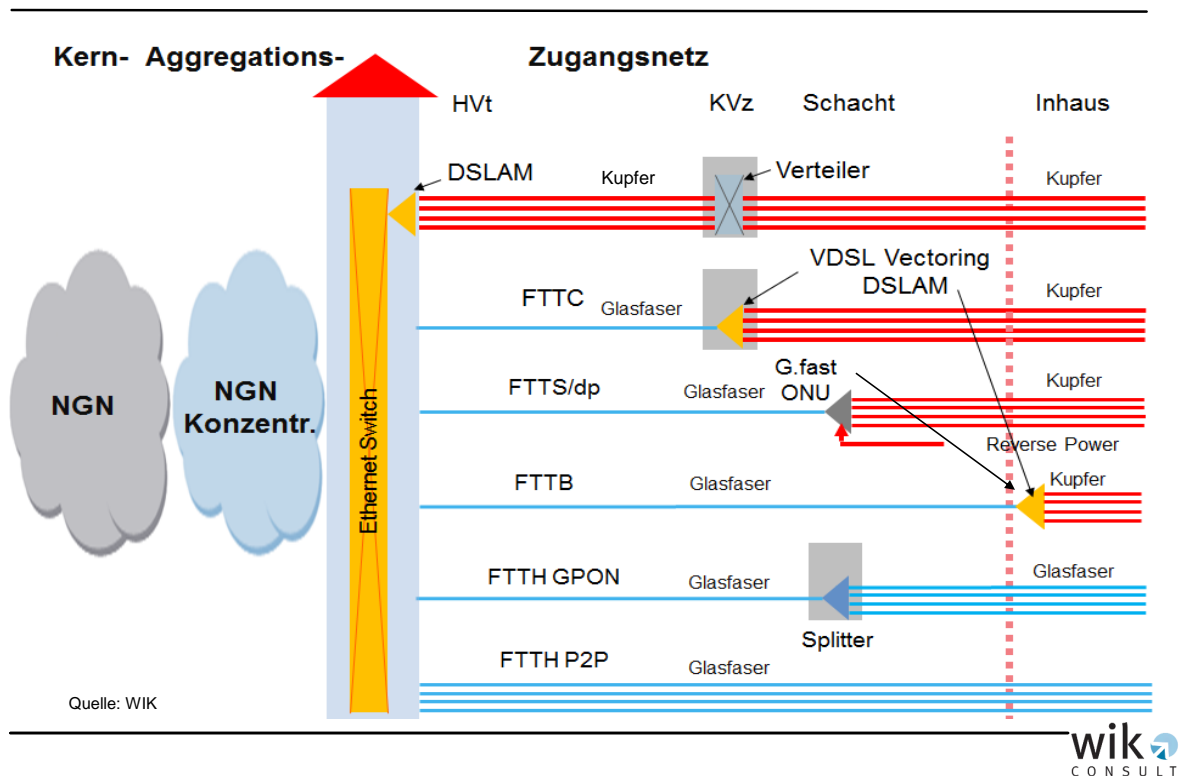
Kern- Aggregations- Zugangsnetz

HVt KVz Schacht Inhaus

NGN

NGN Konzentr.

Ethernet Switch

DSLAM

Kupfer

Verteiler

Kupfer

VDSL Vectoring DSLAM

FTTC

Glasfaser

Kupfer

G.fast ONU

FTTS/dp

Glasfaser

Kupfer

Reverse Power

FTTB

Glasfaser

Kupfer

FTTH GPON

Glasfaser

Glasfaser

Splitter

FTTH P2P

Glasfaser

Quelle: WIK

wik CONSULT